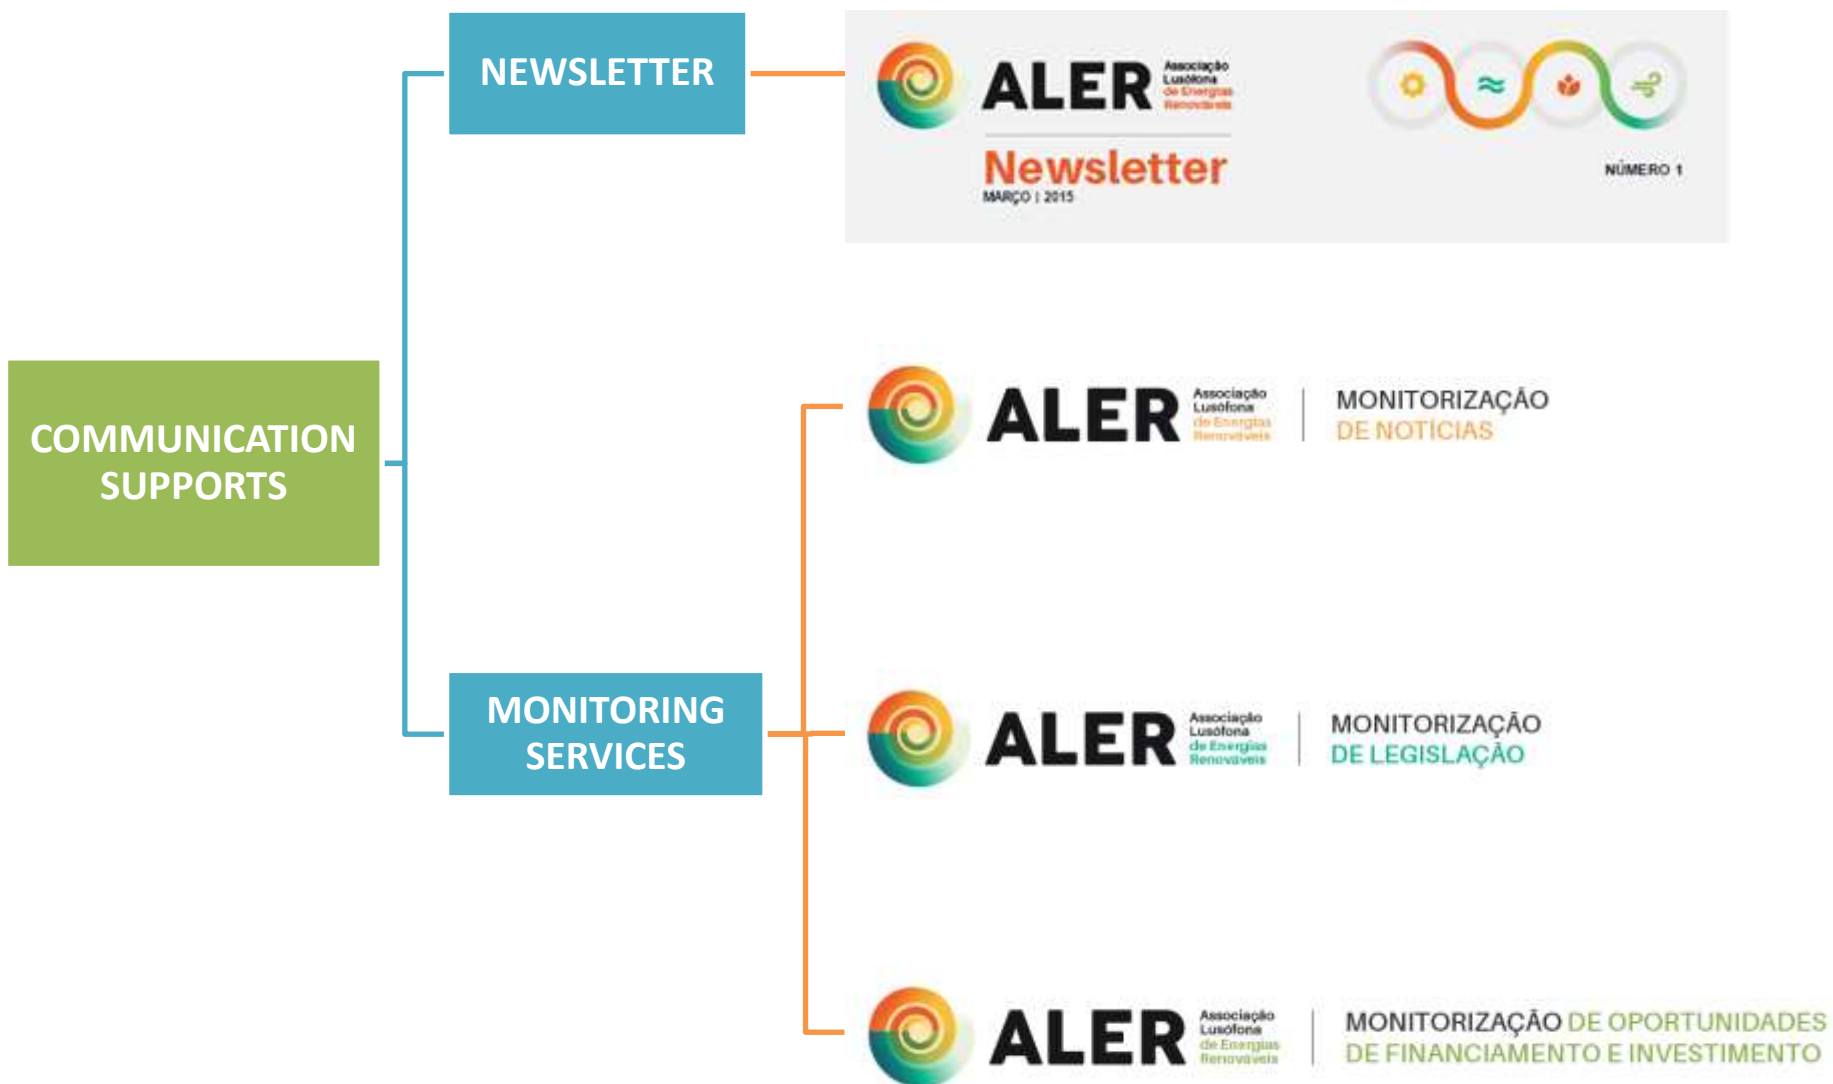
COMMUNICATION SUPPORTS

NEWSLETTER

ALER Associação Lusófona de Energias Renováveis

Newsletter
MARÇO | 2015

NÚMERO 1

MONITORING SERVICES

ALER Associação Lusófona de Energias Renováveis | MONITORIZAÇÃO DE NOTÍCIAS

ALER Associação Lusófona de Energias Renováveis | MONITORIZAÇÃO DE LEGISLAÇÃO

ALER Associação Lusófona de Energias Renováveis | MONITORIZAÇÃO DE OPORTUNIDADES DE FINANCIAMENTO E INVESTIMENTO